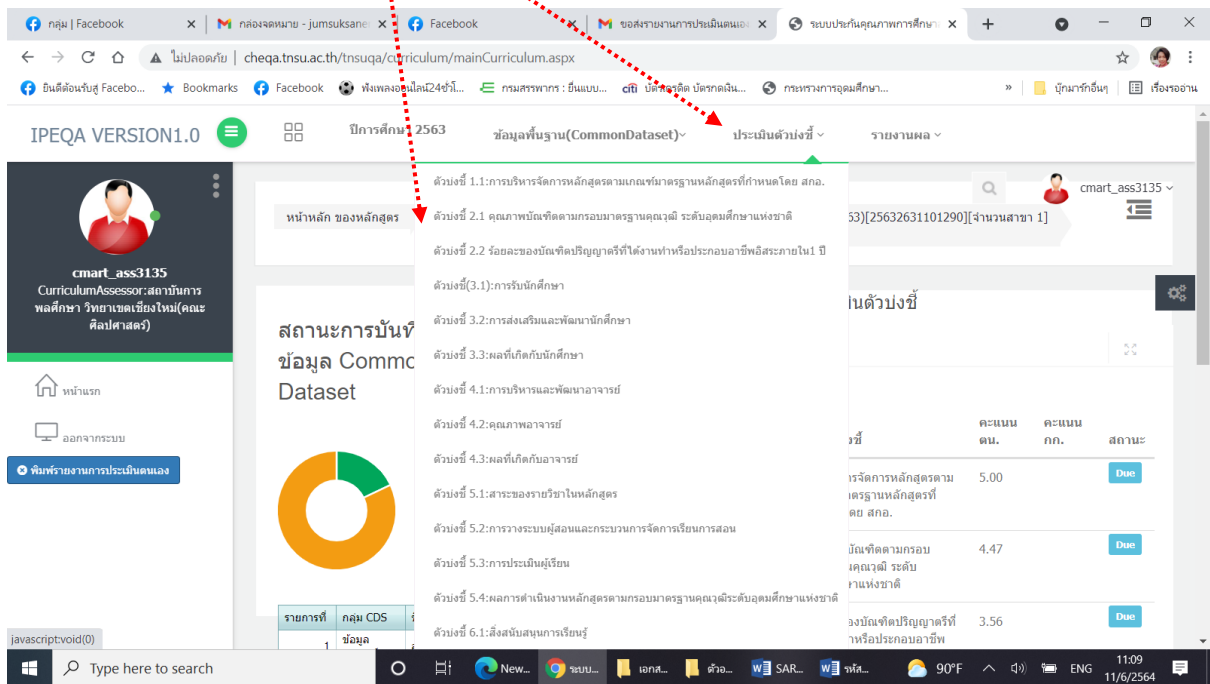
กลุ่ม | Facebook × กล่องจดหมาย - jumsuksane × Facebook × ขอส่งรายงานการประเมินตนเอง × ระบบประกันคุณภาพการศึกษา × +

ไม่ปลอดภัย | cheqa.tnsu.ac.th/tnsuqa/curriculum/mainCurriculum.aspx

ยินดีต้อนรับสู่ Facebo... Bookmarks Facebook ฟังเพลงออนไลน์24ชั่วโ... กรมสรรพากร : ยื่นแบบ... citi บัตรเครดิต บัตรกดเงิน... กระทรวงการอุดมศึกษา... » บุ๊กมาร์กอื่นๆ เรื่องรออ่าน

IPEQA VERSION1.0 ปีการศึกษา 2563 ข้อมูลพื้นฐาน(CommonDataset) ประเมินตัวบ่งชี้ รายงานผล

cmart_ass3135
CurriculumAssessor:สถาบันการพลศึกษา วิทยาเขตเชียงใหม่(คณะศิลปศาสตร์)

หน้าแรก
ออกจากระบบ
พิมพ์รายงานการประเมินตนเอง

cmart_ass3135

หน้าหลัก ของหลักสูตร
63)[25632631101290][จำนวนสาขา 1]

ตัวบ่งชี้ 1.1:การบริหารจัดการหลักสูตรตามเกณฑ์มาตรฐานหลักสูตรที่กำหนดโดย สกอ.
ตัวบ่งชี้ 2.1 คุณภาพบัณฑิตตามกรอบมาตรฐานคุณวุฒิ ระดับอุดมศึกษาแห่งชาติ
ตัวบ่งชี้ 2.2 ร้อยละของบัณฑิตปริญญาตรีที่ได้งานทำหรือประกอบอาชีพอิสระภายใน1 ปี
ตัวบ่งชี้(3.1):การรับนักศึกษา
ตัวบ่งชี้ 3.2:การส่งเสริมและพัฒนานักศึกษา
ตัวบ่งชี้ 3.3:ผลที่เกิดกับนักศึกษา
ตัวบ่งชี้ 4.1:การบริหารและพัฒนาอาจารย์
ตัวบ่งชี้ 4.2:คุณภาพอาจารย์
ตัวบ่งชี้ 4.3:ผลที่เกิดกับอาจารย์
ตัวบ่งชี้ 5.1:สาระของรายวิชาในหลักสูตร
ตัวบ่งชี้ 5.2:การวางระบบผู้สอนและกระบวนการจัดการเรียนการสอน
ตัวบ่งชี้ 5.3:การประเมินผู้เรียน
ตัวบ่งชี้ 5.4:ผลการดำเนินงานหลักสูตรตามกรอบมาตรฐานคุณวุฒิระดับอุดมศึกษาแห่งชาติ
ตัวบ่งชี้ 6.1:สิ่งสนับสนุนการเรียนรู้

สถานะการบันทึ
ข้อมูล Commo
Dataset

นตัวบ่งชี้

| บ่งชี้ | คะแนน ตน. | คะแนน กก. | สถานะ |
|---|---|---|---|
| รจัดการหลักสูตรตาม ตรฐานหลักสูตรที่ ดย สกอ. | 5.00 | | Due |
| บัณฑิตตามกรอบ คุณวุฒิ ระดับ าแห่งชาติ | 4.47 | | Due |
| องบัณฑิตปริญญาตรีที่ หรือประกอบอาชีพ | 3.56 | | Due |

| รายการที่ | กลุ่ม CDS |
|---|---|
| 1 | ข้อมูล |

javascript:void(0)

Type here to search New... ระบบ... เอกส... ตัวอ... SAR... รหัส... 90°F ENG 11:09 11/6/2564